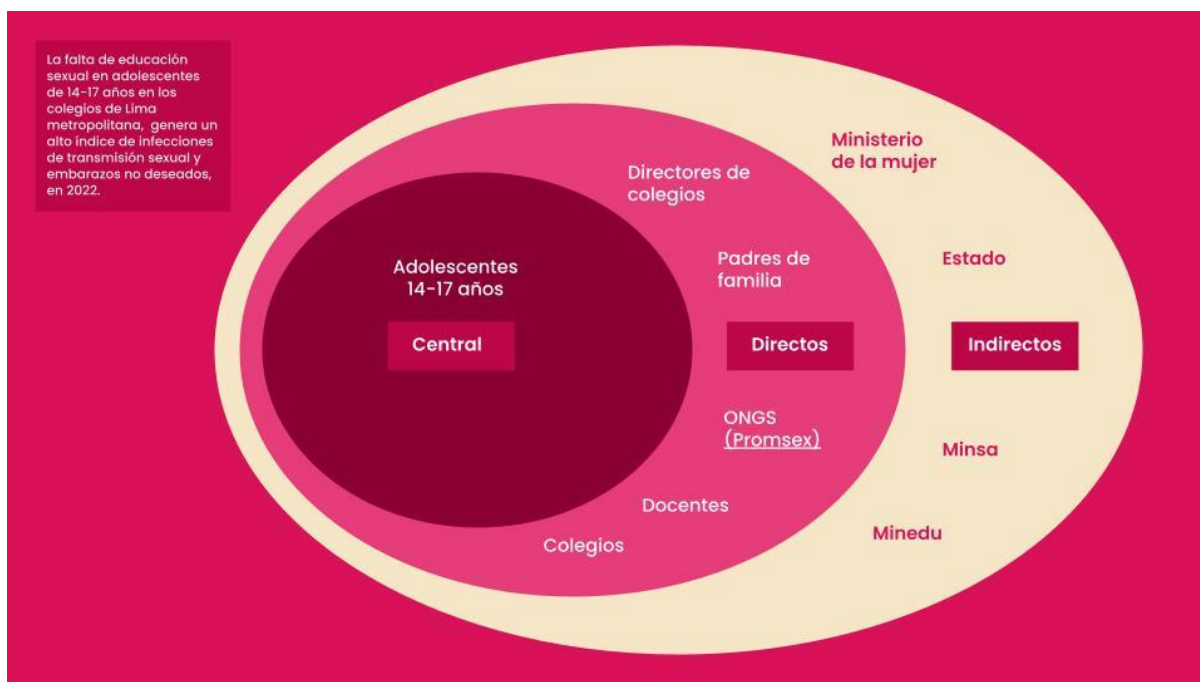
La falta de educación sexual en adolescentes de 14-17 años en los colegios de Lima metropolitana, genera un alto índice de infecciones de transmisión sexual y embarazos no deseados, en 2022.

Ministerio de la mujer

Directores de colegios

Adolescentes 14-17 años

Padres de familia

Estado

Central

Directos

Indirectos

ONGS (Promsex)

Minsa

Docentes

Colegios

Minedu